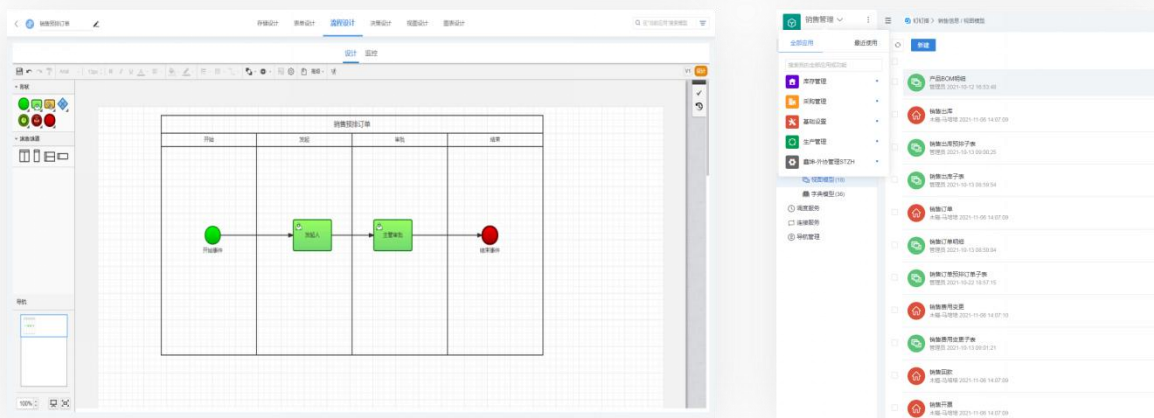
销售预排订单

存储设计 表单设计 流程设计 决策设计 报表设计 图表设计

设计 监控

形状

泳道图

导航

销售预排订单

开始 发起 审批 结束

开始事件 发起人 主管审批 结束事件

100%

销售管理

全部应用 最近使用

库存管理
采购管理
基础设置
生产管理
青岛-外协管理STZH

视图模型 (18)
字典模型 (36)
调度服务
连接服务
导航管理

新建

产品BOM明细
管理员 2021-10-12 16:53:48

销售出库
木易-马塔塔 2021-11-06 14:07:09

销售出库预排子表
管理员 2021-10-13 09:00:25

销售出库子表
管理员 2021-10-13 09:59:54

销售订单
木易-马塔塔 2021-11-06 14:07:09

销售订单明细
管理员 2021-10-13 09:59:04

销售订单预排订单子表
管理员 2021-10-22 14:07:15

销售费用设置
木易-马塔塔 2021-11-06 14:07:18

销售费用设置子表
管理员 2021-10-13 09:01:21

销售回款
木易-马塔塔 2021-11-06 14:07:09

销售开票
木易-马塔塔 2021-11-06 14:07:09